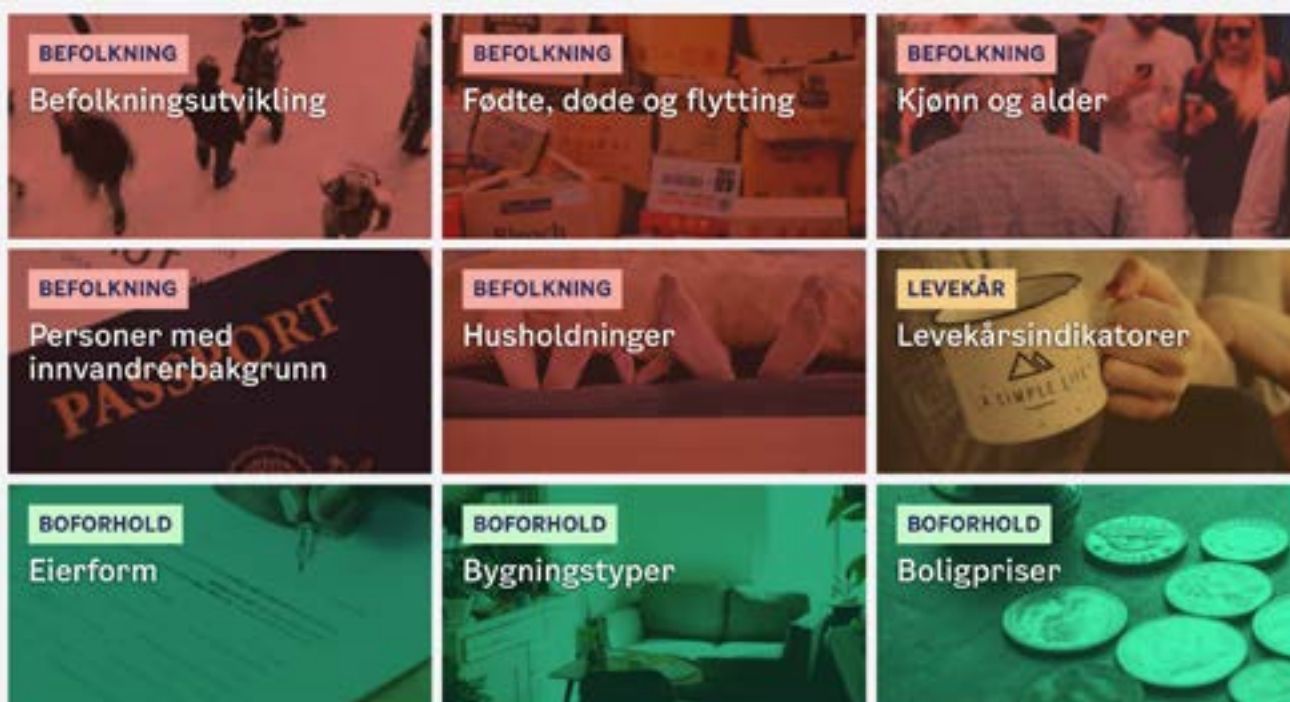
BEFOLKNING
Befolkningsutvikling

BEFOLKNING
Fødte, døde og flytting

BEFOLKNING
Kjønn og alder

BEFOLKNING
Personer med innvandrerbakgrunn

BEFOLKNING
Husholdninger

LEVEKÅR
Levekårsindikatorer

BOFORHOLD
Eierform

BOFORHOLD
Bygningstyper

BOFORHOLD
Boligpriser